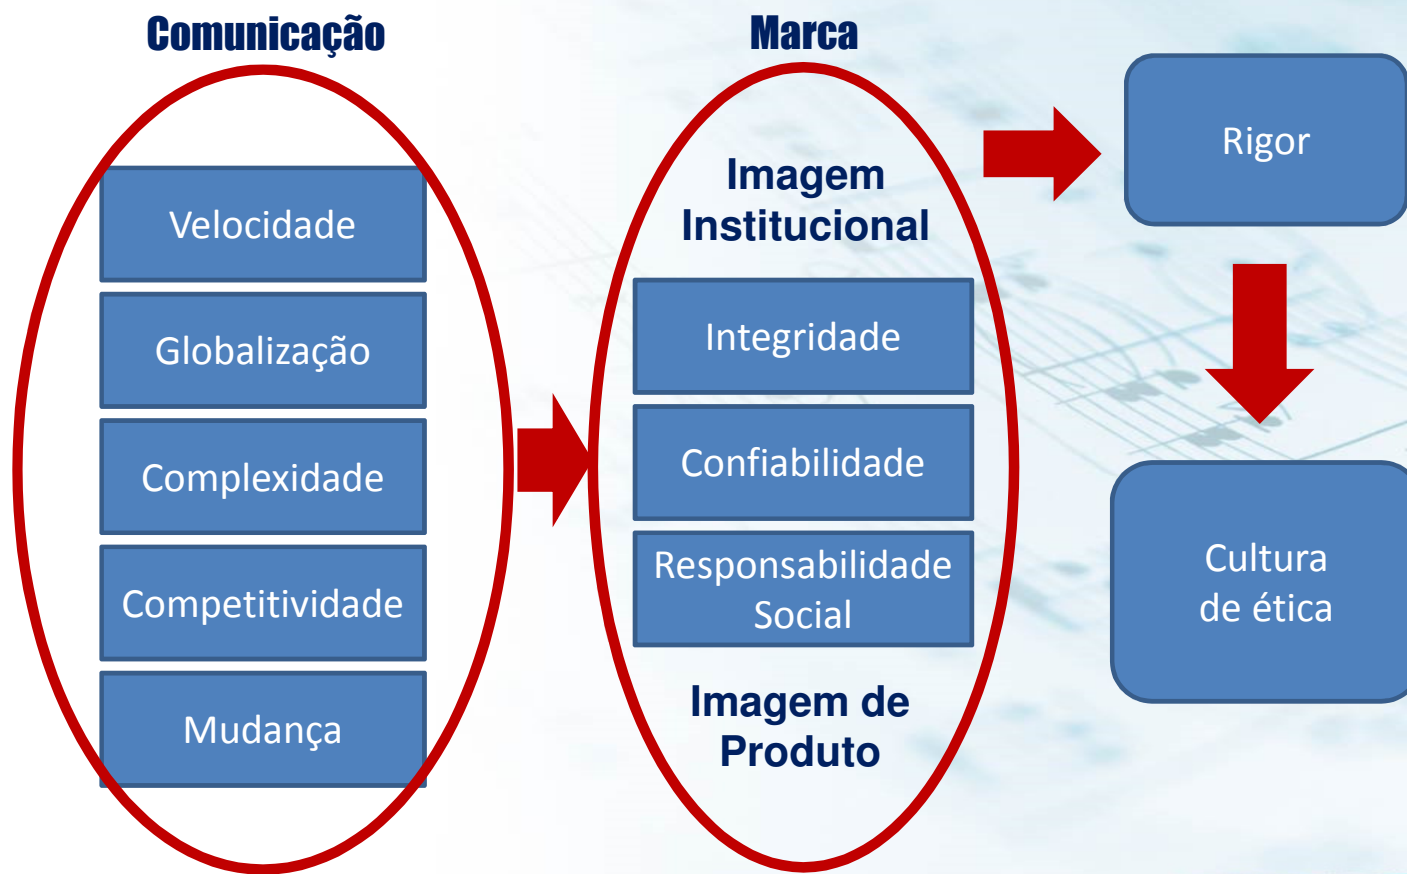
Comunicação

Velocidade

Globalização

Complexidade

Competitividade

Mudança

Marca

Imagem Institucional

Integridade

Confiabilidade

Responsabilidade Social

Imagem de Produto

Rigor

Cultura de ética